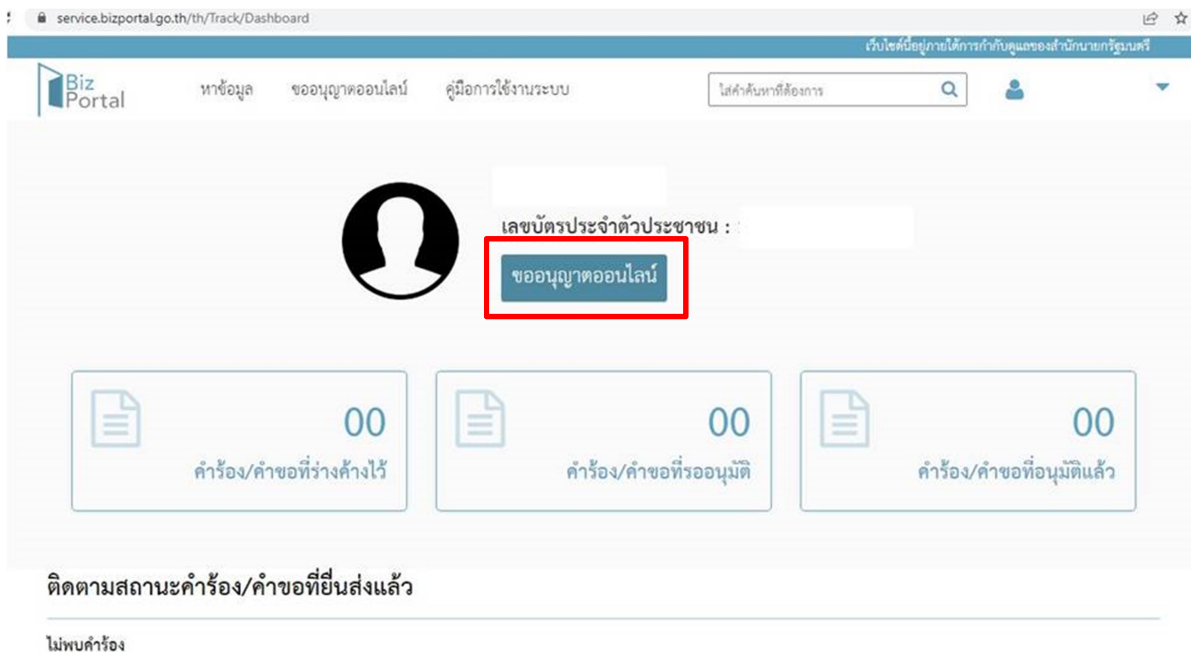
service.bizportal.go.th/th/Track/Dashboard

เว็บไซต์นี้อยู่ภายใต้การกำกับดูแลของสำนักนายกรัฐมนตรี

Biz Portal

หาข้อมูล

ขออนุญาตออนไลน์

คู่มือการใช้งานระบบ

ใส่คำค้นหาที่ต้องการ

เลขบัตรประจำตัวประชาชน :

ขออนุญาตออนไลน์

00
คำร้อง/คำขอที่ร่างค้างไว้

00
คำร้อง/คำขอที่รออนุมัติ

00
คำร้อง/คำขอที่อนุมัติแล้ว

ติดตามสถานะคำร้อง/คำขอที่ยื่นส่งแล้ว

ไม่พบคำร้อง